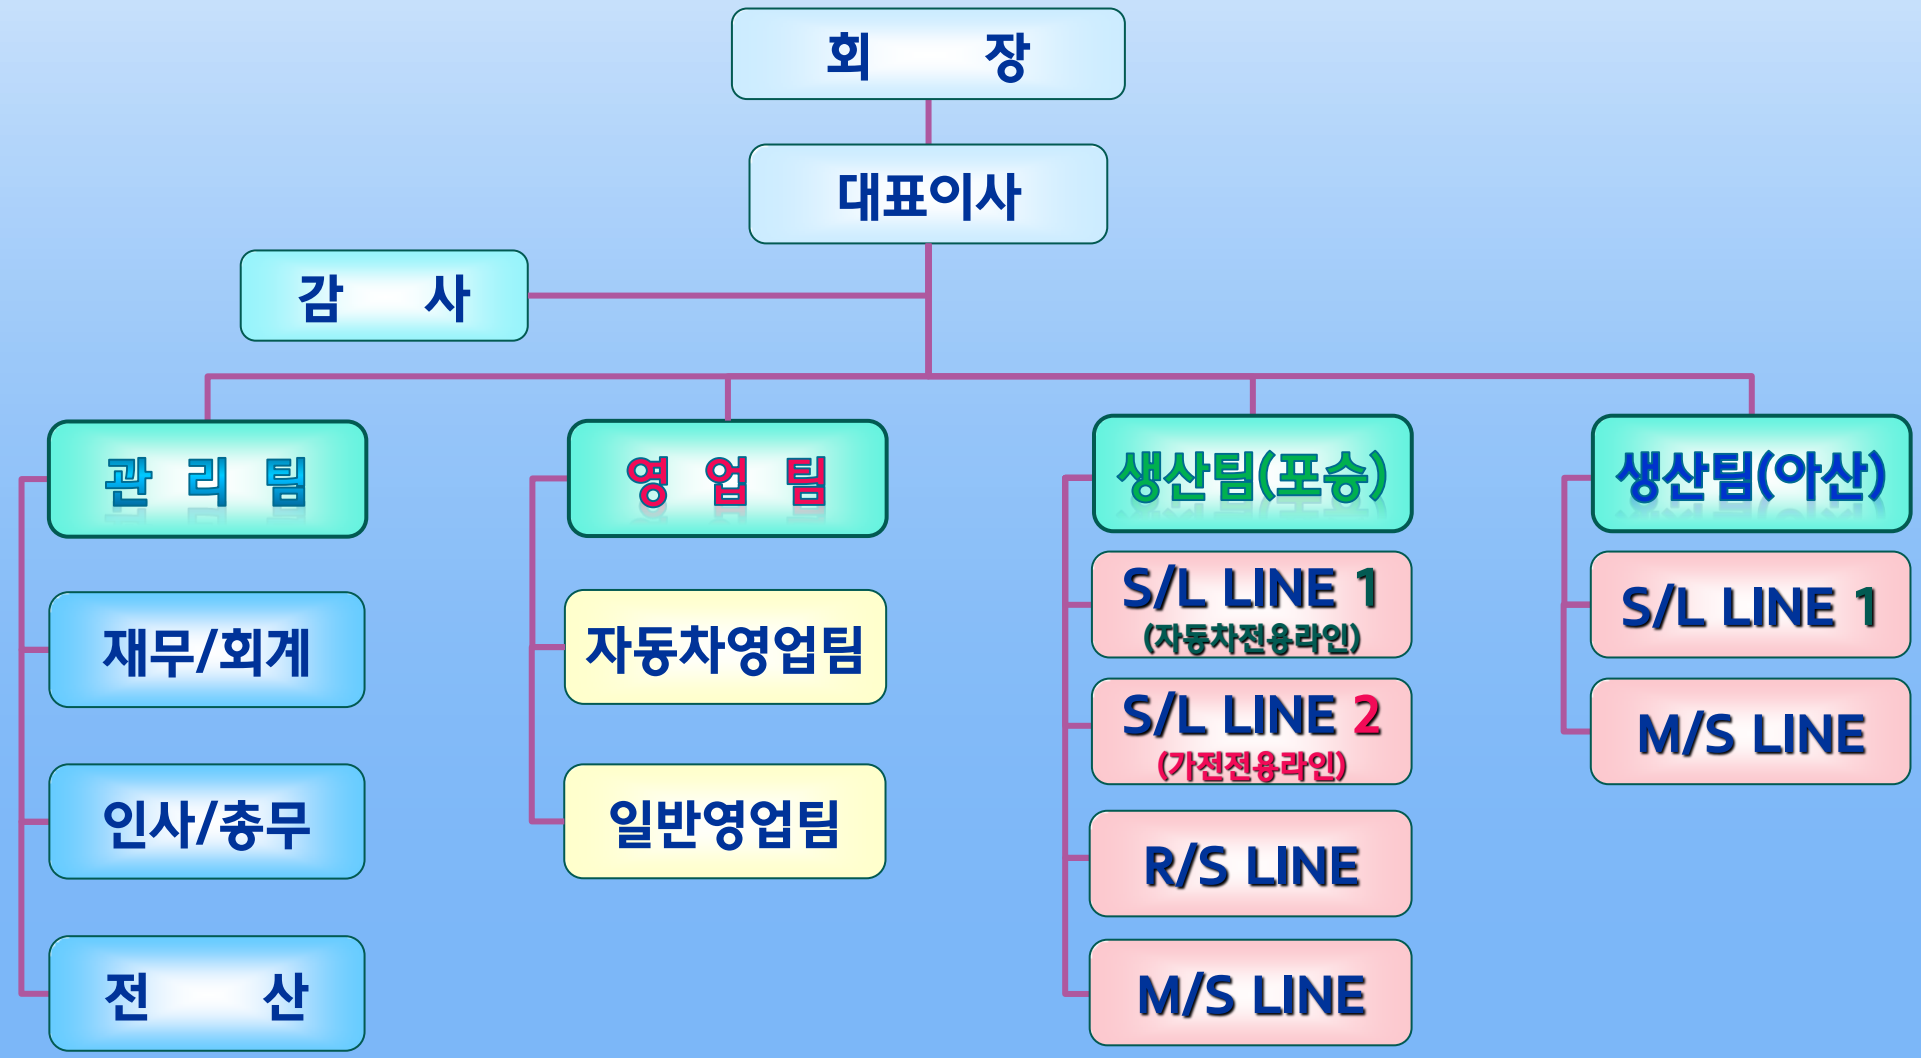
회 장

대표이사

감 사

관 리 팀

재무/회계

인사/총무

전 산

영 업 팀

자동차영업팀

일반영업팀

생산팀(포승)

S/L LINE 1
(자동차전용라인)

S/L LINE 2
(가전전용라인)

R/S LINE

M/S LINE

생산팀(아산)

S/L LINE 1

M/S LINE